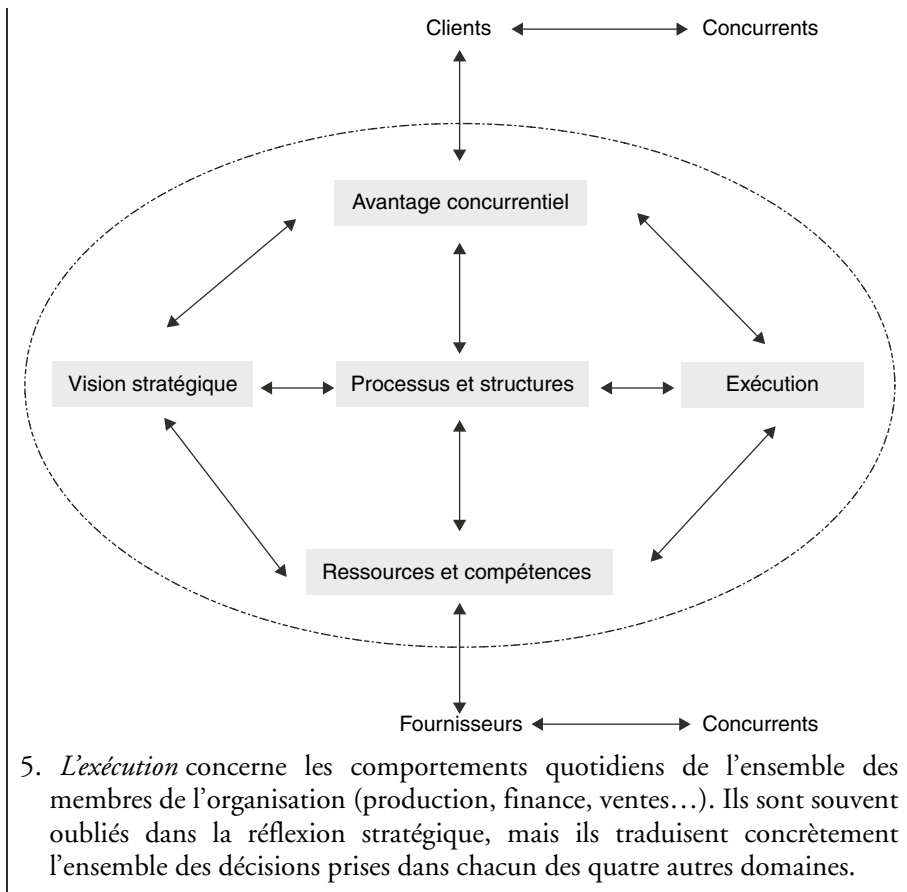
Clients Concurrents

Avantage concurrentiel

Vision stratégique

Processus et structures

Exécution

Ressources et compétences

Fournisseurs Concurrents

5. *L'exécution* concerne les comportements quotidiens de l'ensemble des membres de l'organisation (production, finance, ventes…). Ils sont souvent oubliés dans la réflexion stratégique, mais ils traduisent concrètement l'ensemble des décisions prises dans chacun des quatre autres domaines.